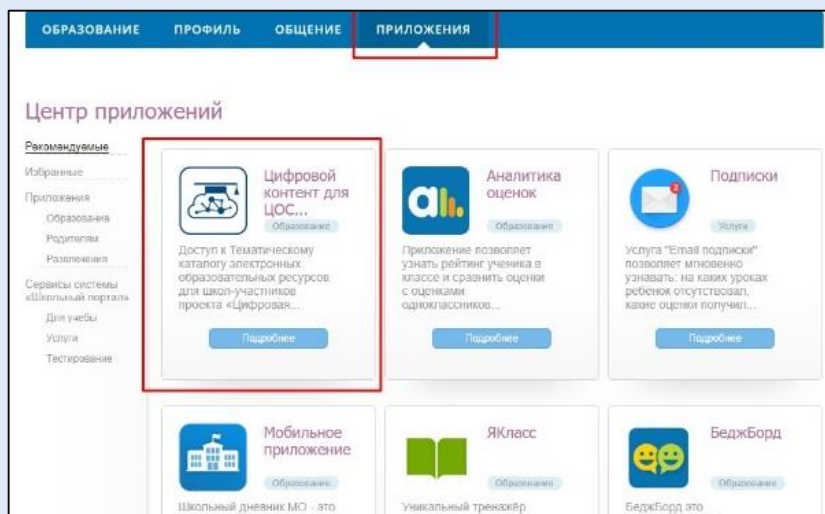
ОБРАЗОВАНИЕ ПРОФИЛЬ ОБЩЕНИЕ ПРИЛОЖЕНИЯ

Центр приложений

Рекомендуемые
Избранные
Приложения
Образование
Родителям
Развлечения
Сервисы системы «Школьный портал»
Для учебы
Услуги
Тестирование

Цифровой контент для ЦОС...
Образование
Доступ к Тематическому каталогу электронных образовательных ресурсов для школ-участников проекта «Цифровая...
Подробнее

Аналитика оценок
Образование
Приложение позволяет узнать рейтинг ученика в классе и сравнить оценки с оценками одноклассников...
Подробнее

Подписки
Услуги
Услуга "Email подписки" позволяет мгновенно узнавать: на каких уроках ребенок отсутствовал, какие оценки получил...
Подробнее

Мобильное приложение
Образование
Школьный дневник МО - это

ЯКласс
Образование
Уникальный тренажёр

БеджБорд
Образование
БеджБорд это